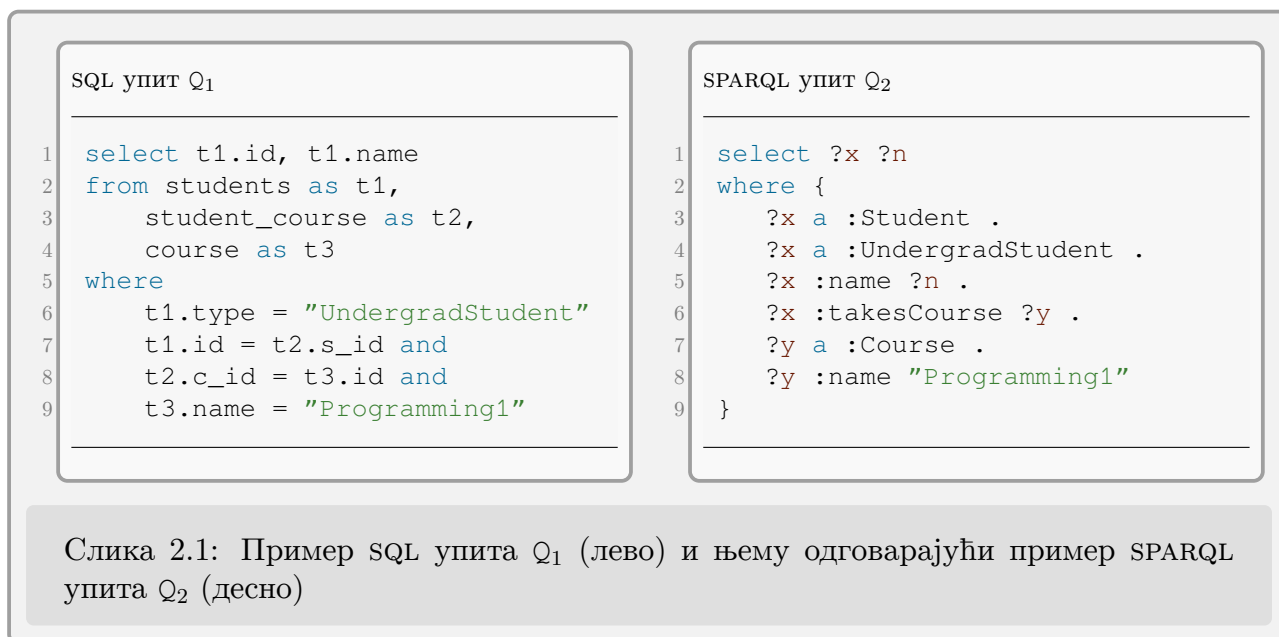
SQL упит $Q_1$

1 select t1.id, t1.name
2 from students as t1,
3 student_course as t2,
4 course as t3
5 where
6 t1.type = "UndergradStudent"
7 t1.id = t2.s_id and
8 t2.c_id = t3.id and
9 t3.name = "Programming1"

SPARQL упит $Q_2$

1 select ?x ?n
2 where {
3 ?x a :Student .
4 ?x a :UndergradStudent .
5 ?x :name ?n .
6 ?x :takesCourse ?y .
7 ?y a :Course .
8 ?y :name "Programming1"
9 }

Слика 2.1: Пример SQL упита $Q_1$ (лево) и њему одговарајући пример SPARQL упита $Q_2$ (десно)